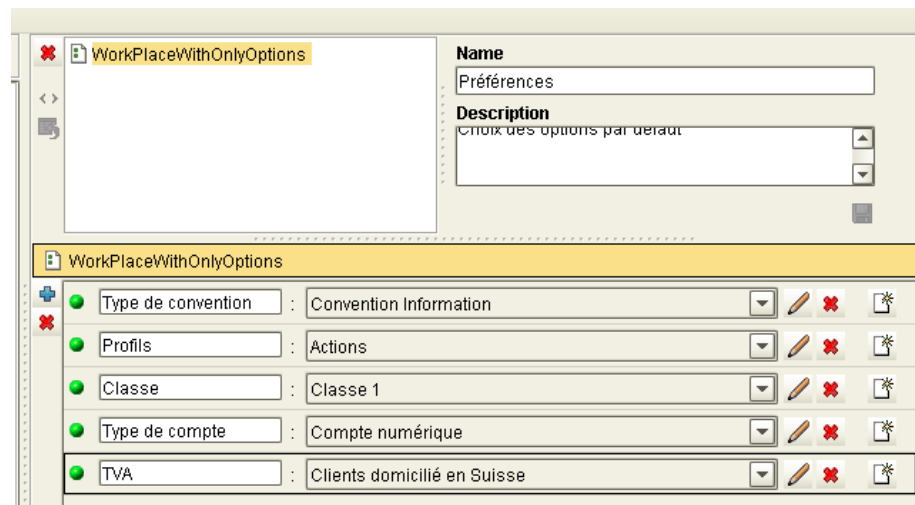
WorkPlaceWithOnlyOptions

Name
Préférences
Description
Choix des options par défaut

WorkPlaceWithOnlyOptions

Type de convention : Convention Information
Profils : Actions
Classe : Classe 1
Type de compte : Compte numérique
TVA : Clients domicilié en Suisse